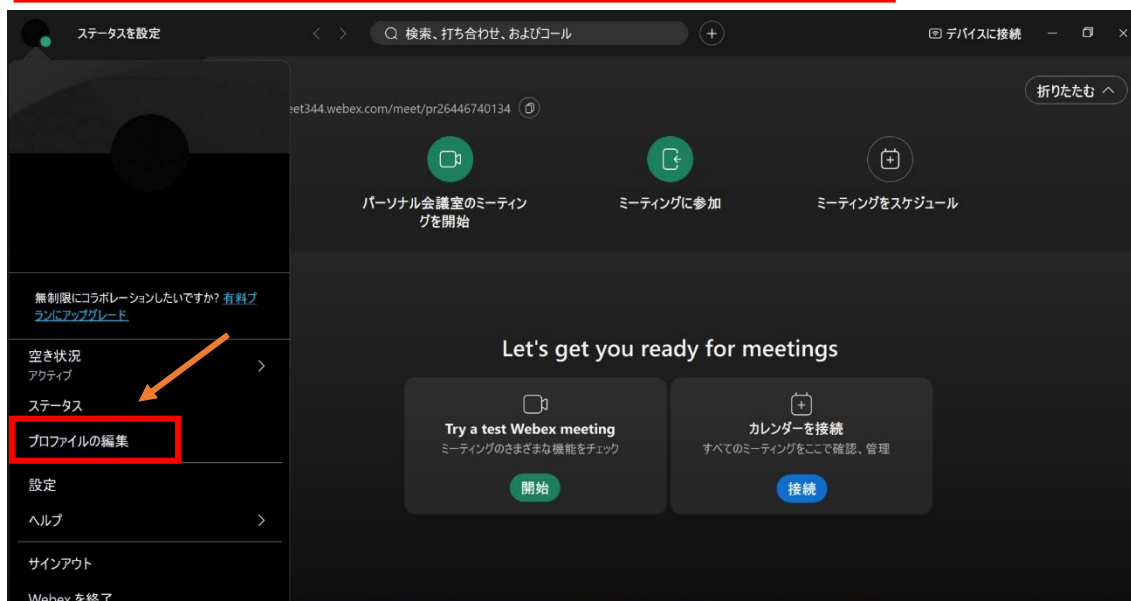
ステータスを設定

検索、打ち合わせ、およびコール

デバイスに接続

折りたたむ

eet344.webex.com/meet/pr26446740134

パーソナル会議室のミーティングを開始

ミーティングに参加

ミーティングをスケジュール

無制限にコラボレーションしたいですか? 有料プランにアップグレード

空き状況
アクティブ

ステータス

プロファイルの編集

設定

ヘルプ

サインアウト

Webex を終了

Let's get you ready for meetings

Try a test Webex meeting
ミーティングのさまざまな機能をチェック
開始

カレンダーを接続
すべてのミーティングをここで確認、管理
接続